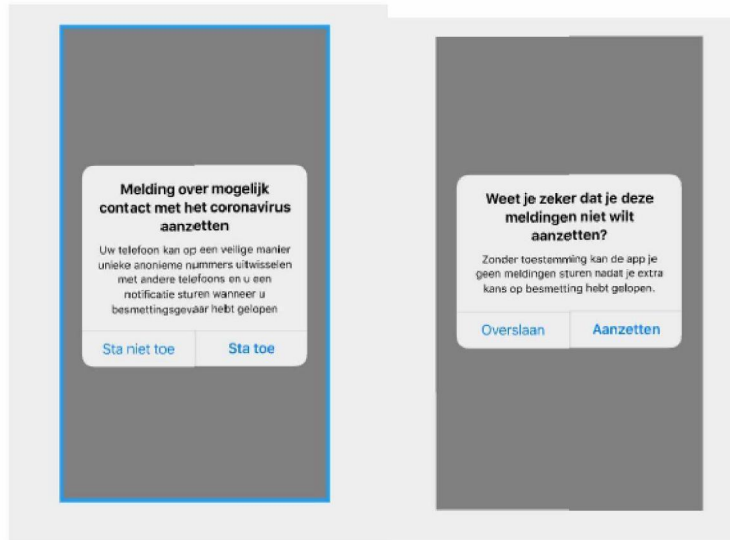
Melding over mogelijk contact met het coronavirus aanzetten

Uw telefoon kan op een veilige manier unieke anonieme nummers uitwisselen met andere telefoons en u een notificatie sturen wanneer u besmettingsgevaar hebt gelopen

Sta niet toe

Sta toe

Weet je zeker dat je deze meldingen niet wilt aanzetten?

Zonder toestemming kan de app je geen meldingen sturen nadat je extra kans op besmetting hebt gelopen.

Overslaan

Aanzetten